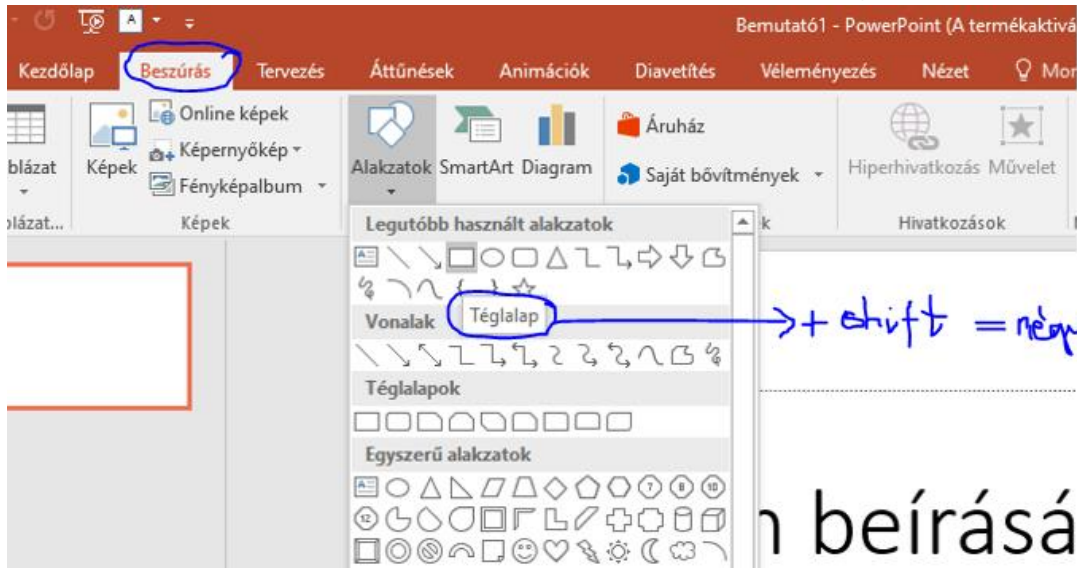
Bemutató1 - PowerPoint (A termékaktivá

Kezdőlap Beszúrás Tervezés Áttűnések Animációk Diavetítés Véleményezés Nézet Mon

blázat Képek Online képek Képernyőkép Fényképalbum Alakzatok SmartArt Diagram Áruház Saját bővítmények Hiperhivatkozás Művelet

blázat... Képek k Hivatkozások

Legutóbb használt alakzatok

Téglalap

Vonalak

Téglalapok

Egyszerű alakzatok

+ shift = négy

n beírásá